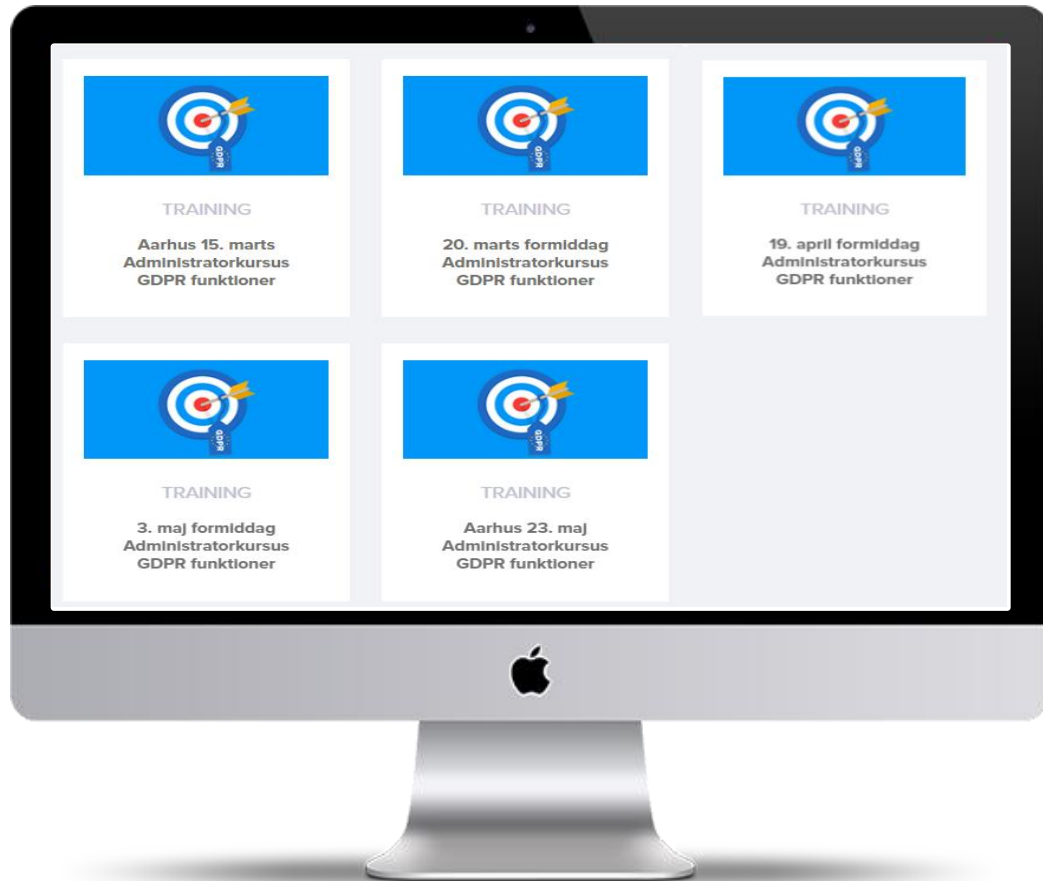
GDPR

TRAINING

Aarhus 15. marts
Administratorkursus
GDPR funktioner

GDPR

TRAINING

20. marts formiddag
Administratorkursus
GDPR funktioner

GDPR

TRAINING

19. april formiddag
Administratorkursus
GDPR funktioner

GDPR

TRAINING

3. maj formiddag
Administratorkursus
GDPR funktioner

GDPR

TRAINING

Aarhus 23. maj
Administratorkursus
GDPR funktioner